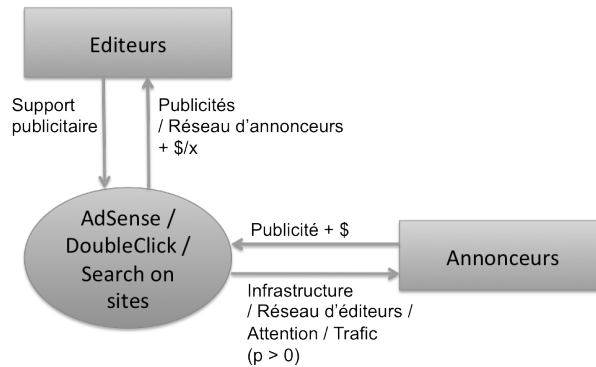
Editeurs

Support publicitaire

Publicités / Réseau d'annonceurs + \$/x

AdSense / DoubleClick / Search on sites

Publicité + \$

Annonceurs

Infrastructure / Réseau d'éditeurs / Attention / Trafic (p > 0)